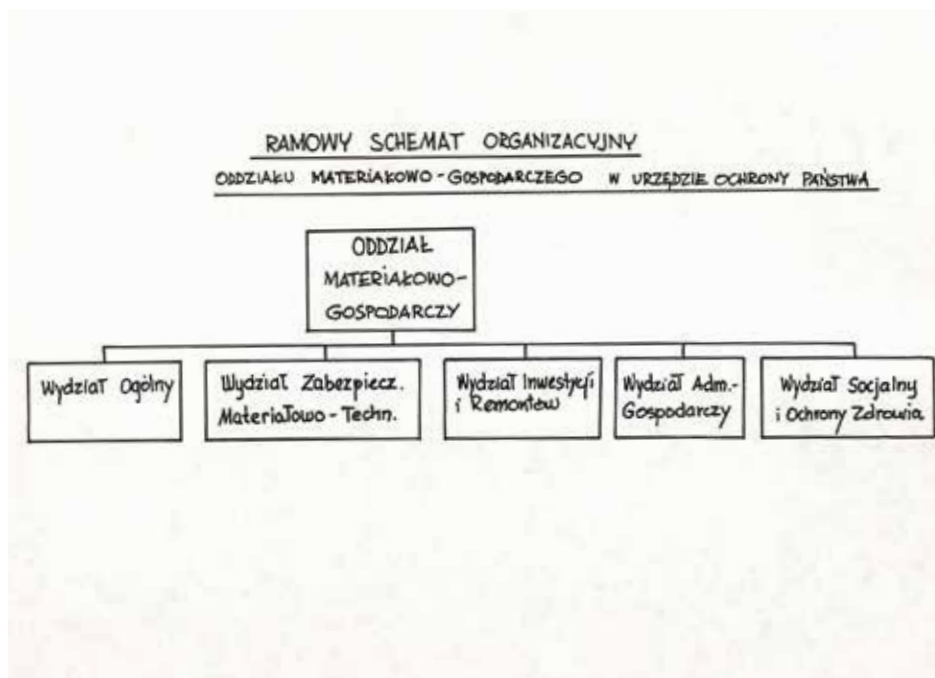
RAMOWY SCHEMAT ORGANIZACYJNY

ODDZIAŁU MATERIAŁOWO-GOSPODARCZEGO W URZĘDZIE OCHRONY PAŃSTWA

ODDZIAŁ MATERIAŁOWO-GOSPODARCZY

Wydział Ogólny

Wydział Zabezpiecz. Materiałowo-Techn.

Wydział Inwestycji i Remontów

Wydział Adm.-Gospodarczy

Wydział Socjalny i Ochrony Zdrowia